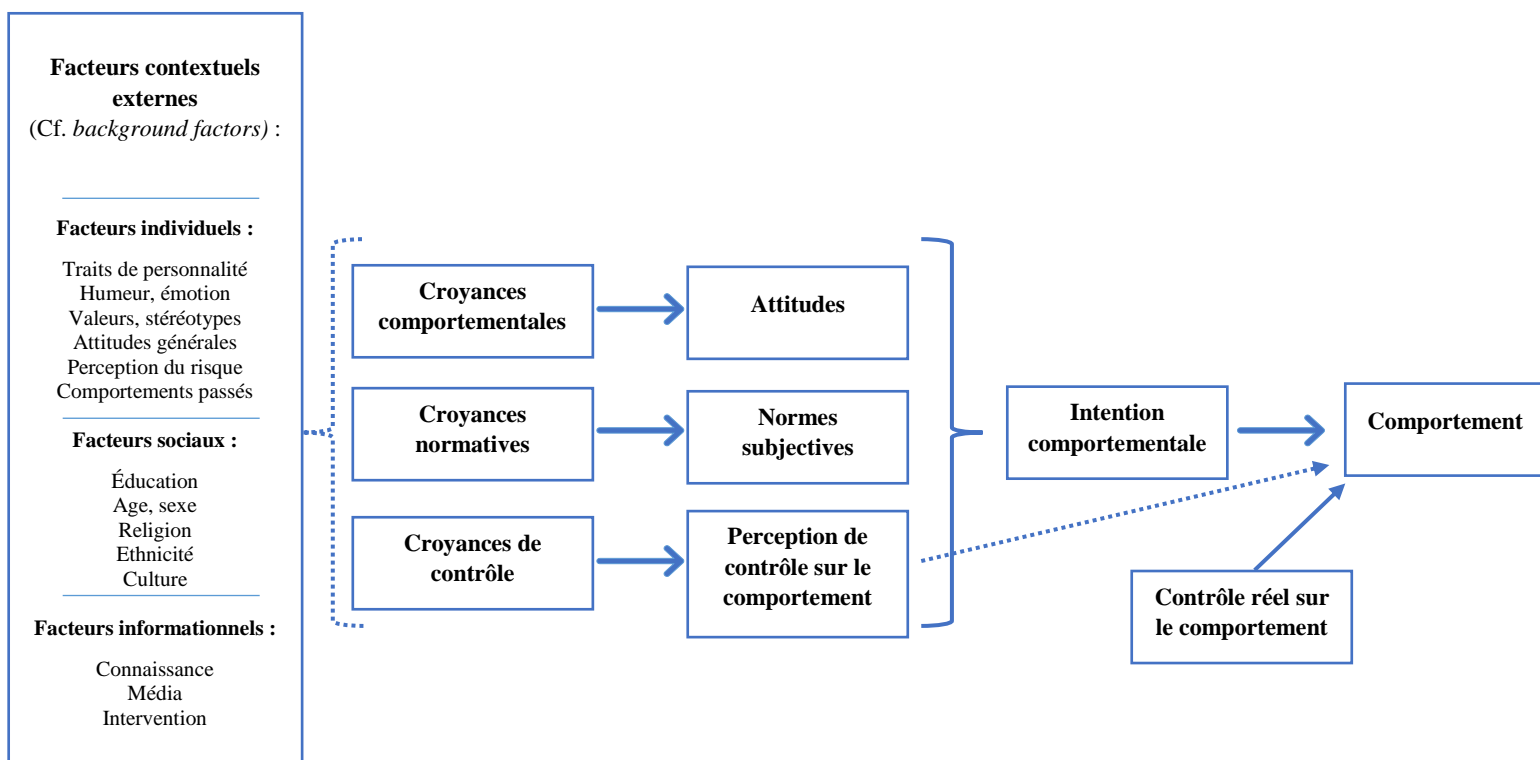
**Facteurs contextuels externes**
(Cf. *background factors)* :

**Facteurs individuels :**

Traits de personnalité
Humeur, émotion
Valeurs, stéréotypes
Attitudes générales
Perception du risque
Comportements passés

**Facteurs sociaux :**

Éducation
Age, sexe
Religion
Ethnicité
Culture

**Facteurs informationnels :**

Connaissance
Média
Intervention

**Croyances comportementales**

**Attitudes**

**Croyances normatives**

**Normes subjectives**

**Croyances de contrôle**

**Perception de contrôle sur le comportement**

**Intention comportementale**

**Comportement**

**Contrôle réel sur le comportement**